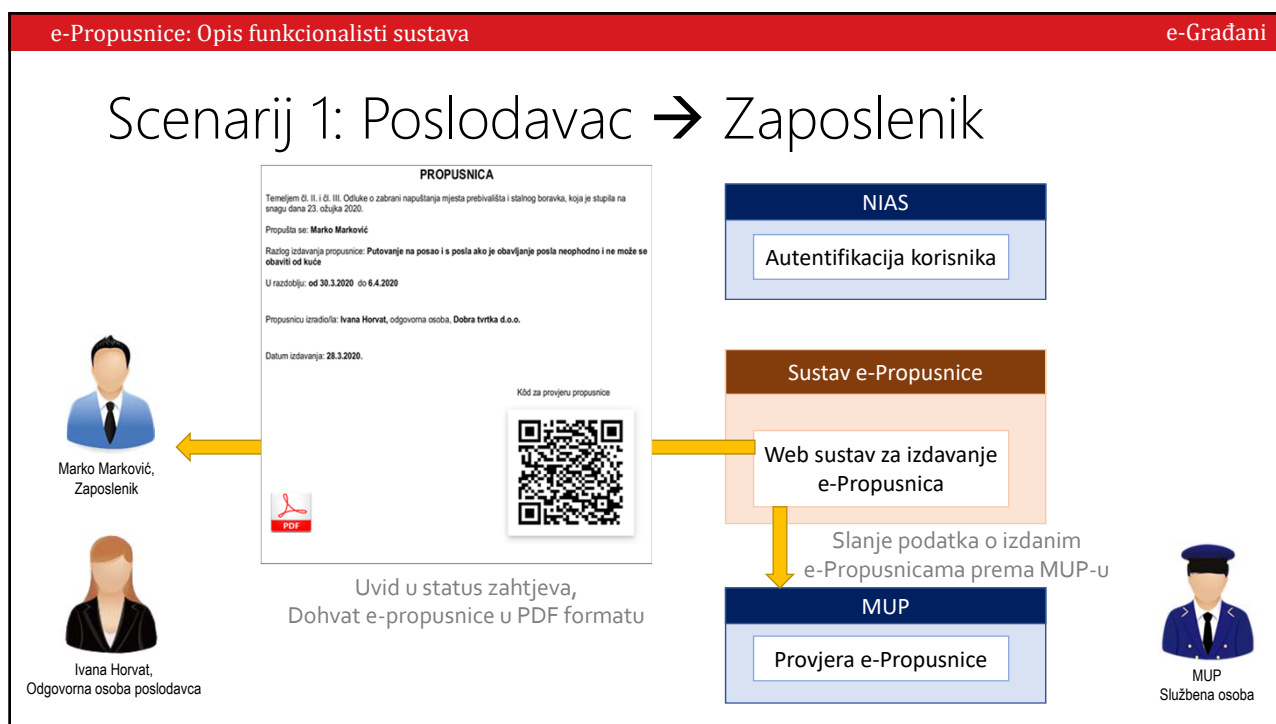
e-Propusnice: Opis funkcionalisti sustava

e-Građani

Scenarij 1: Poslodavac → Zaposlenik

PROPUSNICA

Temeljem čl. II. i čl. III. Odluke o zabrani napuštanja mjesta prebivališta i stalnog boravka, koja je stupila na snagu dana 23. ožujka 2020.

Propušta se: Marko Marković

Razlog izdavanja propusnice: Putovanje na posao i s posla ako je obavljanje posla neophodno i ne može se obaviti od kuće

U razdoblju: od 30.3.2020 do 6.4.2020

Propusnicu izradio/la: Ivana Horvat, odgovorna osoba, Dobra tvrtka d.o.o.

Datum izdavanja: 28.3.2020.

Kôd za provjeru propusnice

PDF

Marko Marković, Zaposlenik

Ivana Horvat, Odgovorna osoba poslodavca

Uvid u status zahtjeva, Dohvat e-propusnice u PDF formatu

NIAS

Autentifikacija korisnika

Sustav e-Propusnice

Web sustav za izdavanje e-Propusnica

Slanje podatka o izdanim e-Propusnicama prema MUP-u

MUP

Provjera e-Propusnice

MUP Službena osoba